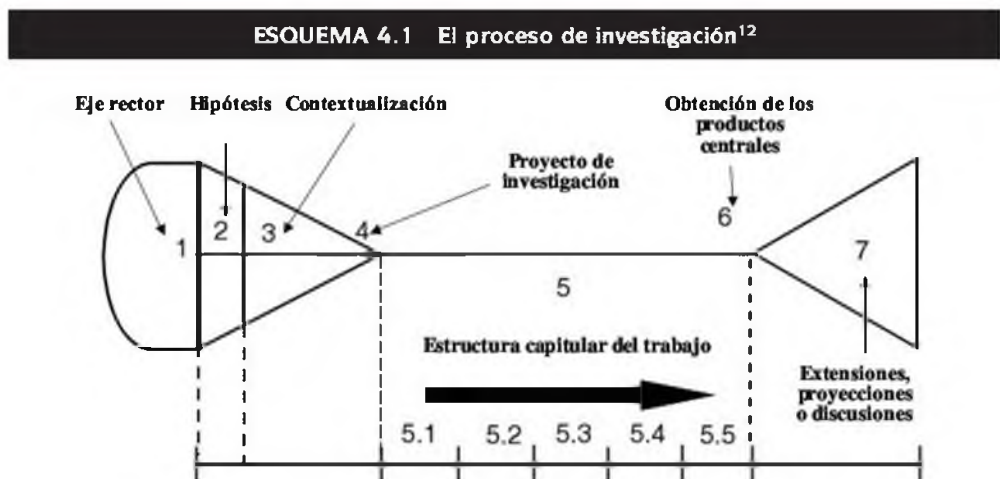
ESQUEMA 4.1 El proceso de investigación$^{12}$

Eje rector

Hipótesis

Contextualización

Obtención de los productos centrales

Proyecto de investigación

1

2

3

4

5

6

7

Estructura capitular del trabajo

Extensiones, proyecciones o discusiones

5.1

5.2

5.3

5.4

5.5